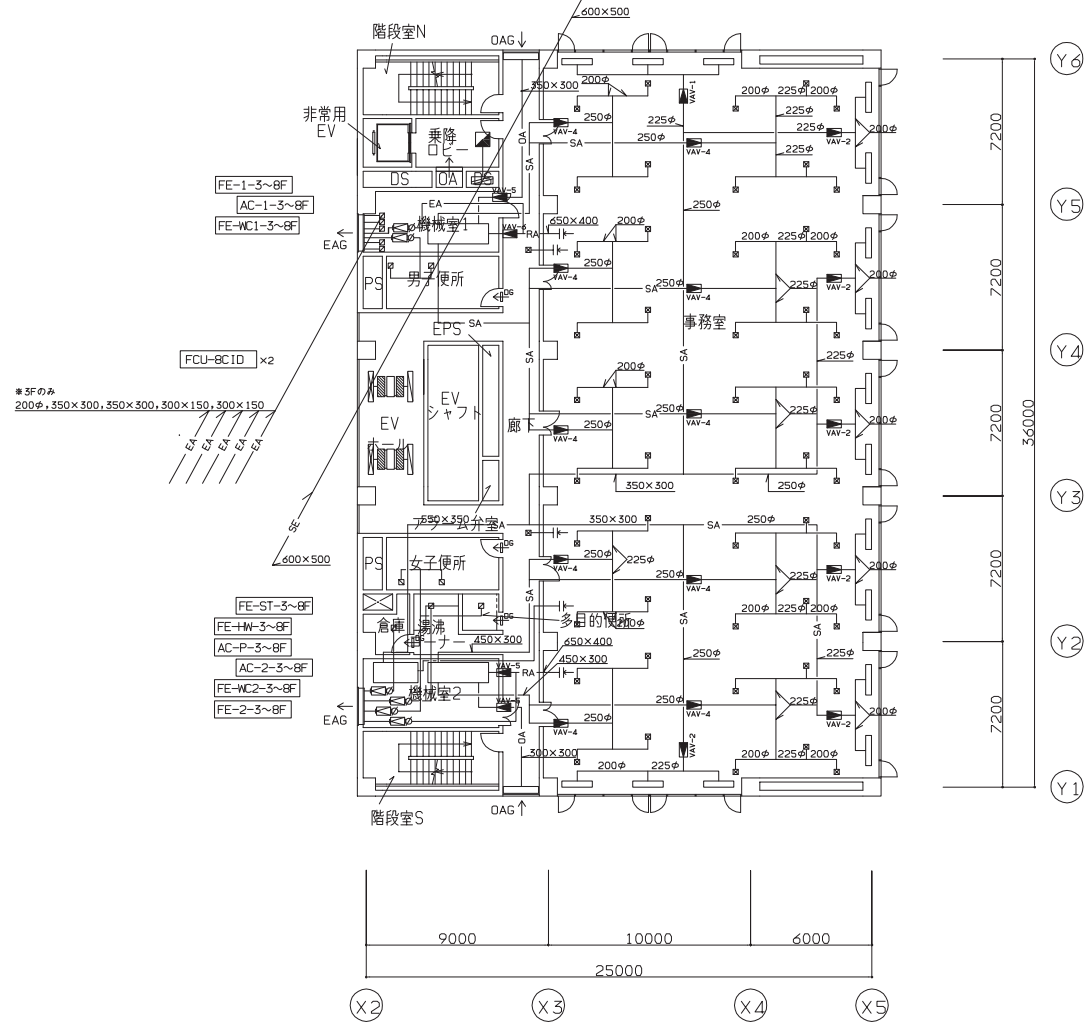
600×500
階段室N
OAG↓
非常用EV
乗降ロビー
DS
OA
EA
機械室1
RA
男子便所
PS
DG
EPS
SA
EV ホール
EV シャフト
廊下
アラーム弁室
650×350
女子便所
PS
DG
倉庫
湯沸コーナー
多目的便所
機械室2
階段室S
OAG↑
EAG
EAG
FE-1-3~8F
AC-1-3~8F
FE-WC1-3~8F
FCU-8CID ×2
※3Fのみ
200φ,350×300,350×300,300×150,300×150
EA EA EA EA EA
SE
600×500
FE-ST-3~8F
FE-HW-3~8F
AC-P-3~8F
AC-2-3~8F
FE-WC2-3~8F
FE-2-3~8F
350×300
200φ
VAV-1
250φ
225φ
VAV-4
SA
OA
VAV-5
VAV-6
650×400
200φ
250φ
VAV-4
事務室
200φ
225φ
VAV-2
350×300
250φ
450×300
650×400
450×300
VAV-5
300×300
VAV-2
200φ
225φ
Y6
Y5
Y4
Y3
Y2
Y1
7200
7200
7200
7200
7200
36000
9000
10000
6000
25000
X2
X3
X4
X5